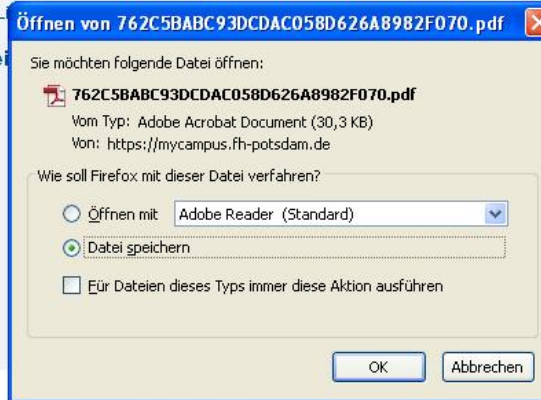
Öffnen von 762C5BABC93DCDAC058D626A8982F070.pdf

Sie möchten folgende Datei öffnen:

762C5BABC93DCDAC058D626A8982F070.pdf
Vom Typ: Adobe Acrobat Document (30,3 KB)
Von: https://mycampus.fh-potsdam.de

Wie soll Firefox mit dieser Datei verfahren?

Öffnen mit Adobe Reader (Standard)

Datei speichern

Für Dateien dieses Typs immer diese Aktion ausführen

OK Abbrechen